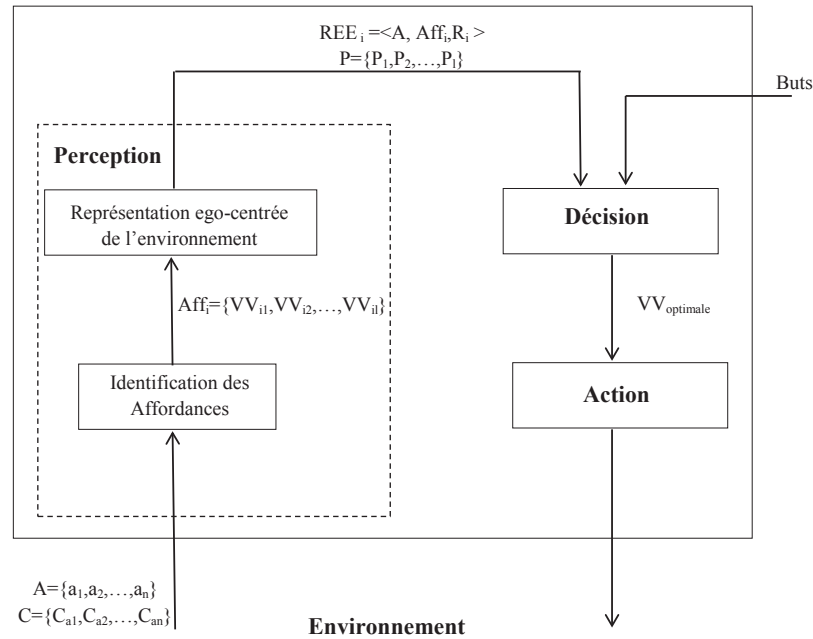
$REE_i = <A, Aff_i, R_i>$
$P=\{P_1, P_2, \ldots, P_l\}$

Buts

Perception

Représentation ego-centrée de l'environnement

$Aff_i=\{VV_{i1}, VV_{i2}, \ldots, VV_{il}\}$

Identification des Affordances

Décision

$VV_{optimale}$

Action

$A=\{a_1, a_2, \ldots, a_n\}$
$C=\{C_{a1}, C_{a2}, \ldots, C_{an}\}$

Environnement